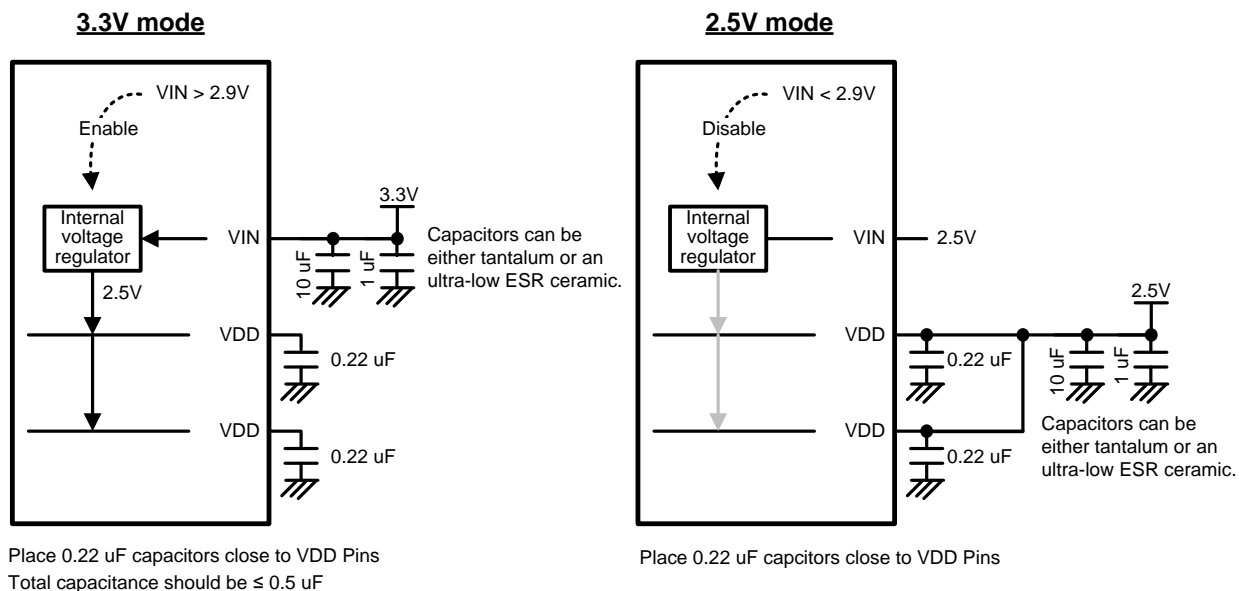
3.3V mode

VIN > 2.9V
Enable

Internal voltage regulator

VIN

3.3V

10 uF

1 uF

Capacitors can be either tantalum or an ultra-low ESR ceramic.

2.5V

VDD

0.22 uF

VDD

0.22 uF

Place 0.22 uF capacitors close to VDD Pins
Total capacitance should be ≤ 0.5 uF

2.5V mode

VIN < 2.9V
Disable

Internal voltage regulator

VIN

2.5V

VDD

0.22 uF

10 uF

1 uF

2.5V

VDD

0.22 uF

Capacitors can be either tantalum or an ultra-low ESR ceramic.

Place 0.22 uF capcitors close to VDD Pins